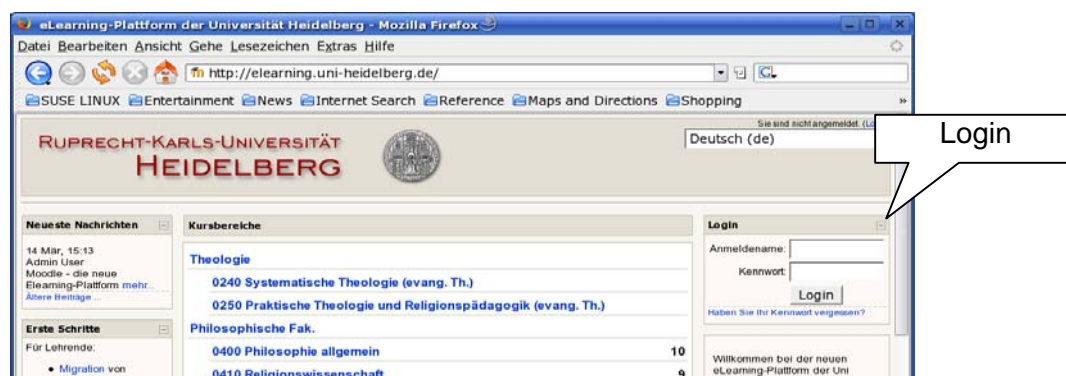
eLearning-Plattform der Universität Heidelberg - Mozilla Firefox

Datei Bearbeiten Ansicht Gehe Lesezeichen Extras Hilfe

http://elearning.uni-heidelberg.de/

SUSE LINUX Entertainment News Internet Search Reference Maps and Directions Shopping

RUPRECHT-KARLS-UNIVERSITÄT HEIDELBERG

Sie sind nicht angemeldet. (Lo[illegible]

Deutsch (de)

Login

Neueste Nachrichten

14 Mär, 15:13
Admin User
Moodle - die neue Elearning-Plattform mehr...
Ältere Beiträge ...

Erste Schritte

Für Lehrende:

• Migration von

Kursbereiche

Theologie

0240 Systematische Theologie (evang. Th.)

0250 Praktische Theologie und Religionspädagogik (evang. Th.)

Philosophische Fak.

0400 Philosophie allgemein 10

0410 Religionswissenschaft 9

Login

Anmeldename:

Kennwort:

Login

Haben Sie Ihr Kennwort vergessen?

Willkommen bei der neuen eLearning-Plattform der Uni